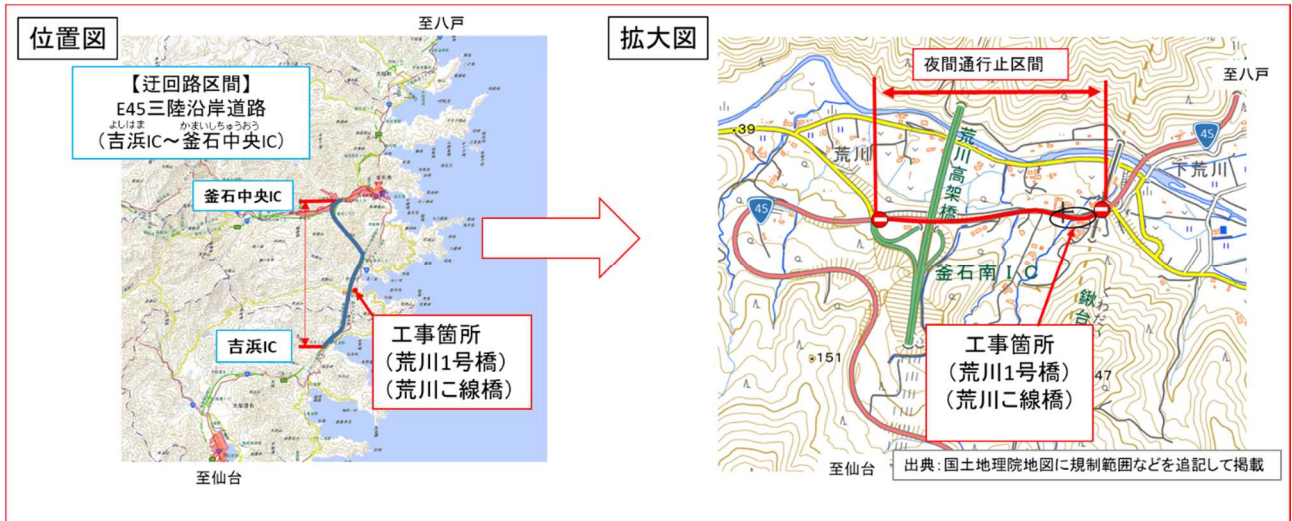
位置図

至八戸

【迂回路区間】
E45三陸沿岸道路
（吉浜IC〜釜石中央IC）

釜石中央IC

吉浜IC

工事箇所
（荒川1号橋）
（荒川こ線橋）

至仙台

拡大図

夜間通行止区間

至八戸

39

荒川

荒川高架橋

45

下荒川

45

釜石南ＩＣ

151

工事箇所
（荒川1号橋）
（荒川こ線橋）

47

至仙台

出典：国土地理院地図に規制範囲などを追記して掲載